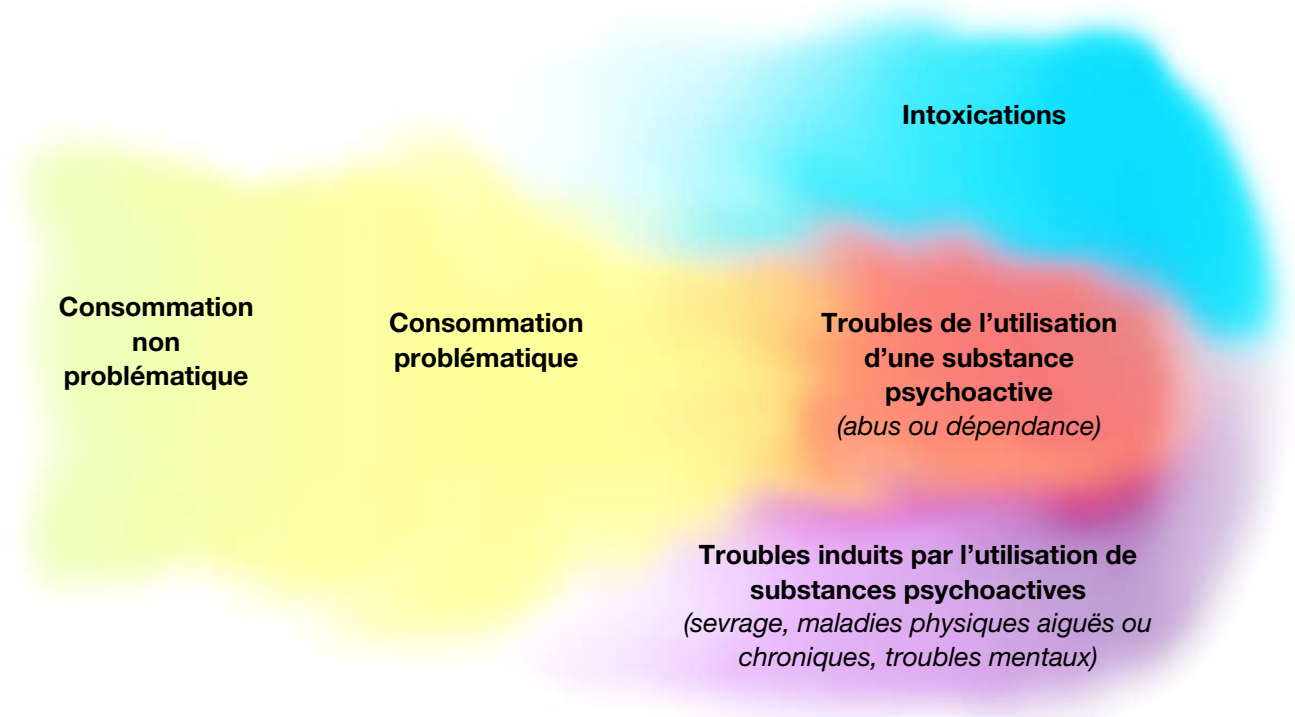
Intoxications

Consommation non problématique

Consommation problématique

Troubles de l’utilisation d’une substance psychoactive
(abus ou dépendance)

Troubles induits par l’utilisation de substances psychoactives
(sevrage, maladies physiques aiguës ou chroniques, troubles mentaux)